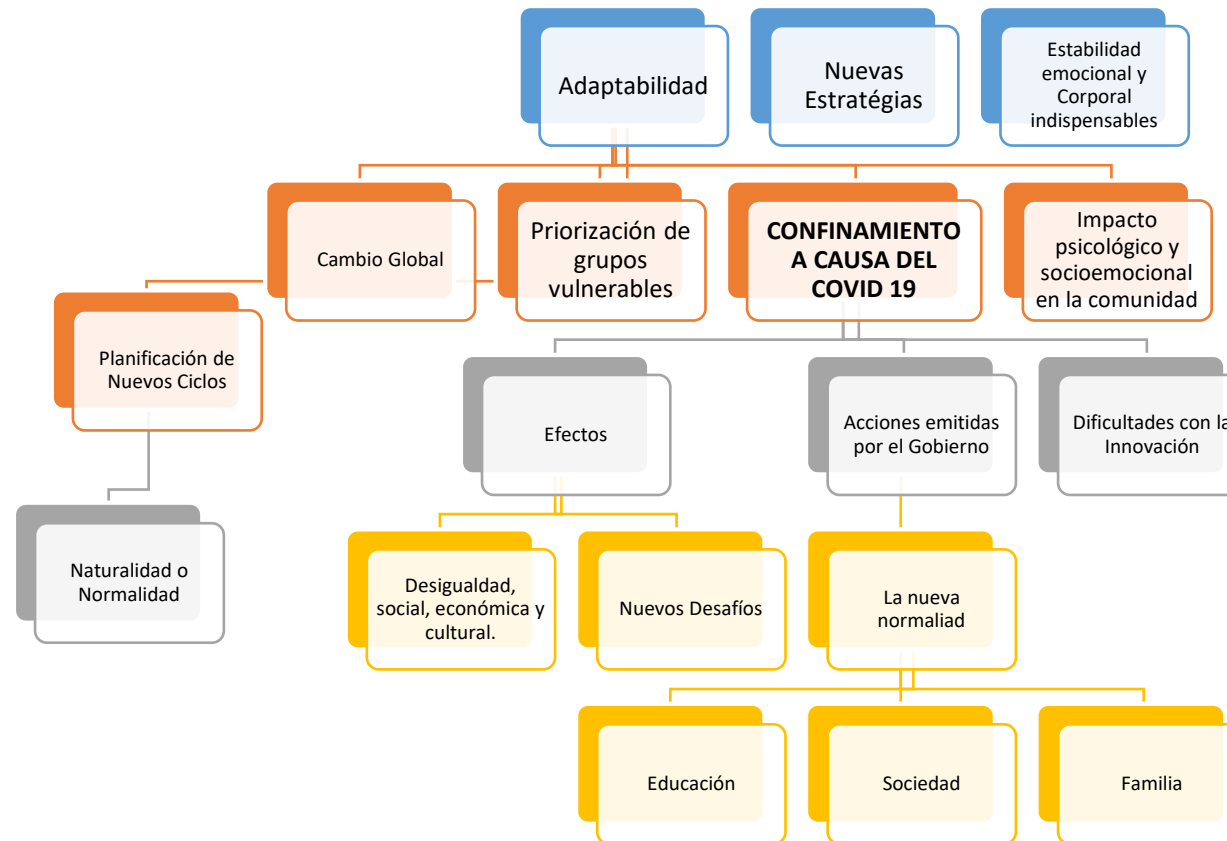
Adaptabilidad

Nuevas Estratégias

Estabilidad emocional y Corporal indispensables

Cambio Global

Priorización de grupos vulnerables

**CONFINAMIENTO A CAUSA DEL COVID 19**

Impacto psicológico y socioemocional en la comunidad

Planificación de Nuevos Ciclos

Naturalidad o Normalidad

Efectos

Acciones emitidas por el Gobierno

Dificultades con la Innovación

Desigualdad, social, económica y cultural.

Nuevos Desafíos

La nueva normaliad

Educación

Sociedad

Familia